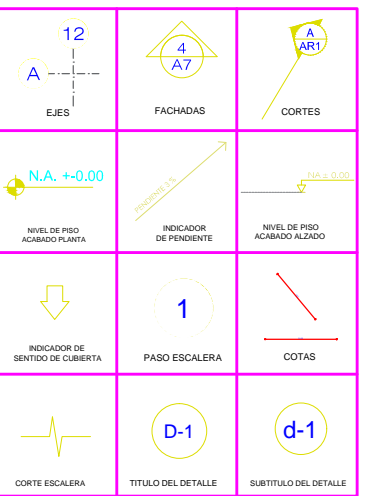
| 12 A EJES | 4 A7 FACHADAS | A AR1 CORTES |
|---|---|---|
| N.A. +-0.00 NIVEL DE PISO ACABADO PLANTA | PENDIENTE 2 % INDICADOR DE PENDIENTE | NA ± 0.00 NIVEL DE PISO ACABADO ALZADO |
| INDICADOR DE SENTIDO DE CUBIERTA | 1 PASO ESCALERA | COTAS |
| CORTE ESCALERA | D-1 TITULO DEL DETALLE | d-1 SUBTITULO DEL DETALLE |